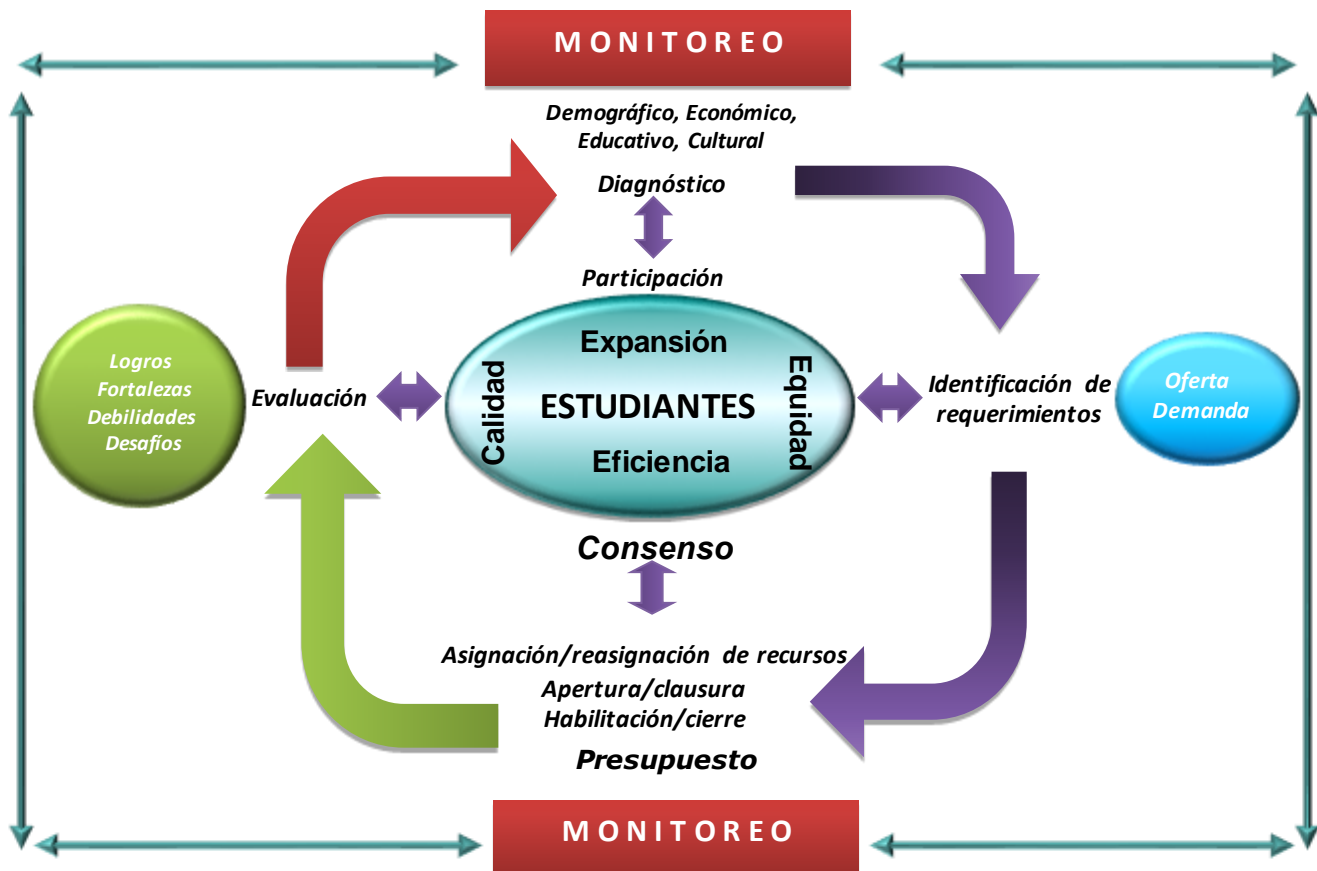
MONITOREO

Demográfico, Económico, Educativo, Cultural

Diagnóstico

Participación

Logros
Fortalezas
Debilidades
Desafíos

Evaluación

Expansión
Calidad
ESTUDIANTES
Equidad
Eficiencia

Identificación de requerimientos

Oferta
Demanda

Consenso

Asignación/reasignación de recursos
Apertura/clausura
Habilitación/cierre

Presupuesto

MONITOREO